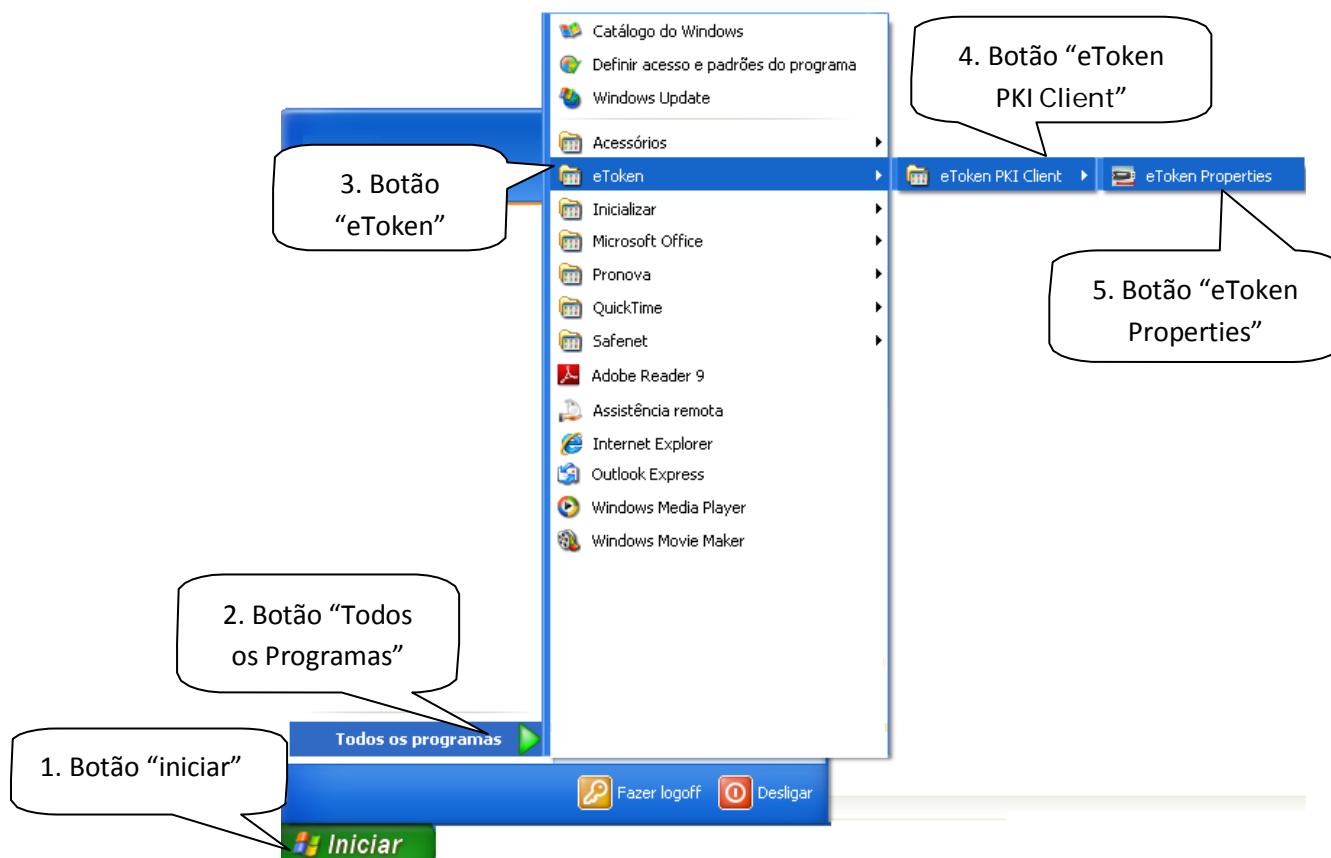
Catálogo do Windows
Definir acesso e padrões do programa
Windows Update
Acessórios
eToken
Inicializar
Microsoft Office
Pronova
QuickTime
Safenet
Adobe Reader 9
Assistência remota
Internet Explorer
Outlook Express
Windows Media Player
Windows Movie Maker

4. Botão "eToken PKI Client"

3. Botão "eToken"

eToken PKI Client
eToken Properties

5. Botão "eToken Properties"

2. Botão "Todos os Programas"

Todos os programas

1. Botão "iniciar"

Fazer logoff
Desligar
Iniciar